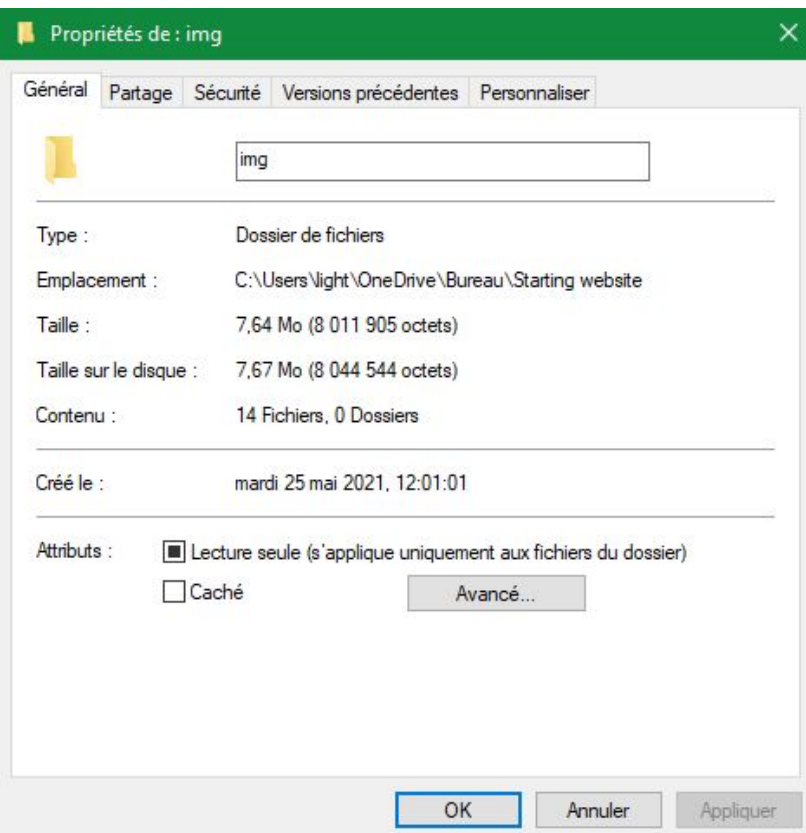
Propriétés de : img

Général | Partage | Sécurité | Versions précédentes | Personnaliser

img

Type : Dossier de fichiers

Emplacement : C:\Users\light\OneDrive\Bureau\Starting website

Taille : 7,64 Mo (8 011 905 octets)

Taille sur le disque : 7,67 Mo (8 044 544 octets)

Contenu : 14 Fichiers, 0 Dossiers

Créé le : mardi 25 mai 2021, 12:01:01

Attributs : Lecture seule (s'applique uniquement aux fichiers du dossier)

Caché

Avancé...

OK | Annuler | Appliquer